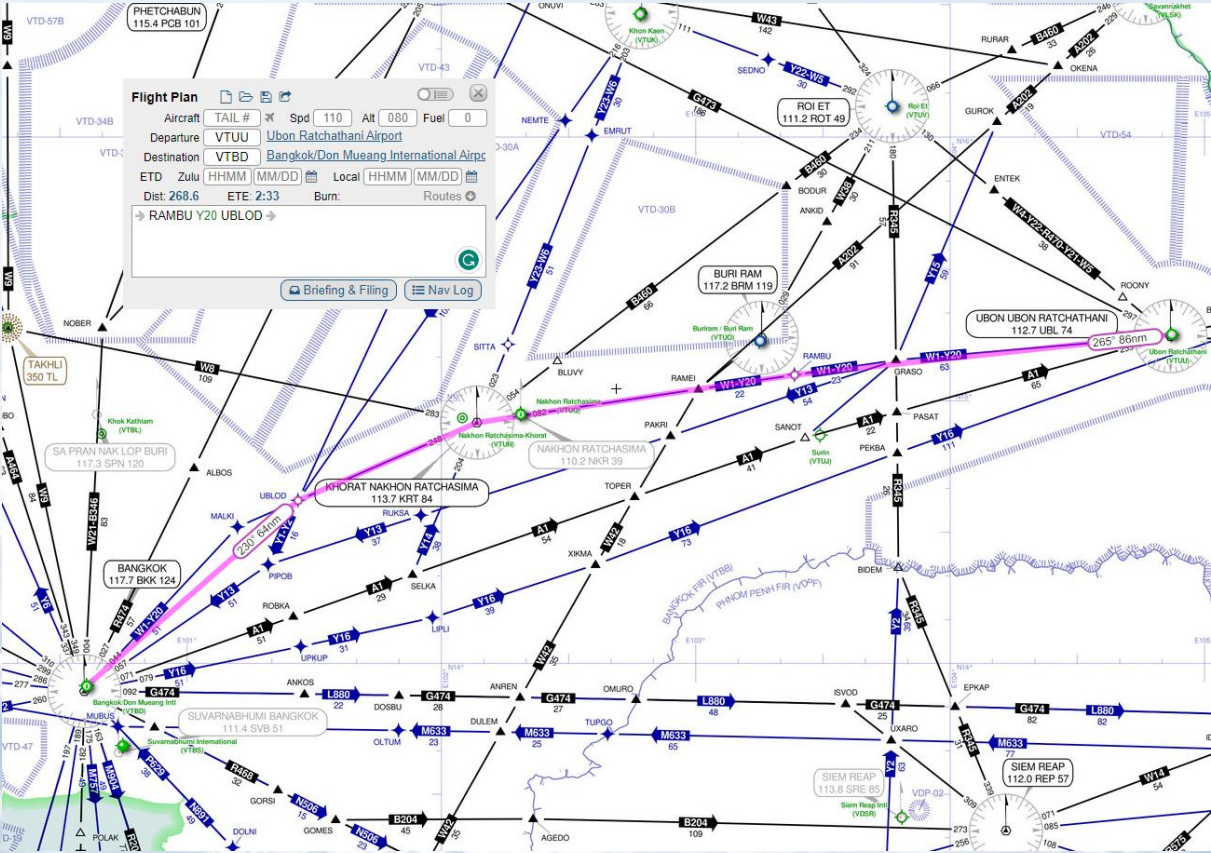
Flight Plan

Aircraft TAIL # Spd 110 Alt 080 Fuel 0

Departure VTUU Ubon Ratchathani Airport

Destination VTBD Bangkok/Don Mueang International Airp

ETD Zulu HHMM MM/DD Local HHMM MM/DD

Dist: 268.6 ETE: 2:33 Burn: Routes

RAMBU Y20 UBLOD

Briefing & Filing Nav Log

PHETCHABUN
115.4 PCB 101

VTD-57B

W9

VTD-43

VTD-34B

VTD-30A

VTD-30B

VTD-54

ONUVI

Khon Kaen (VTUK)

W43
142

RURAR

B460
33

OKENA

A202
26

Savannakhet (VLSK)

SEDNO

Y22-W5
30

ROI ET
111.2 ROT 49

Roi Et (VTUV)

G473

NEMTE

EMRUT

Y23-W6
30

GUROK

A202

ENTEK

W4-Y22-R470-Y21-W5
38

BODUR

B460

ANKID

W38
30

R345

A202

BURI RAM
117.2 BRM 119

Buriram / Buri Ram (VTUO)

RAMBU

Y15
59

ROONY

UBON UBON RATCHATHANI
112.7 UBL 74

Ubon Ratchathani (VTUU)

265° 86nm

W1-Y20
63

GRASO

A1
65

NOBER

TAKHLI
350 TL

W8
109

SITTA

Y23-W6

B460
66

BLUVY

RAMEI

W1-Y20
22

Y13
54

W1-Y20
23

PASAT

Khok Kathiam (VTBL)

SA PRAN NAK LOP BURI
117.3 SPN 120

283

Nakhon Ratchasima (VTUQ)

Nakhon Ratchasima-Khorat (VTUN)

NAKHON RATCHASIMA
110.2 NKR 39

PAKRI

SANOT

Surin (VTUJ)

A1
22

PEKBA

Y16
111

ALBOS

A1
41

R345

TOPER

UBLOD

KHORAT NAKHON RATCHASIMA
113.7 KRT 84

MALKI

RUKSA

W21-B346

230° 64nm

Y13
37

Y14
38

A1
54

W42
18

XIKMA

Y16
73

BANGKOK
117.7 BKK 124

PIPOB

SELKA

R474

W1-Y20

Y13
51

ROBKA

A1
29

Y16
39

BIDEM

BANGKOK FIR (VTBB)

PHNOM PENH FIR (VDPF)

R345

A1
51

LIPLI

Y16
31

UPKUP

W42
35

Y2

Y16
51

ANKOS

ANREN

OMURO

ISVOD

EPKAP

G474

L880
22

DOSBU

G474
28

G474
27

L880
48

G474
25

G474
82

L880
82

Bangkok Don Mueang Intl (VTBD)

SUVARNABHUMI BANGKOK
111.4 SVB 51

MUBUS

DULEM

UXARO

Suvarnabhumi International (VTBS)

OLTUM

M633
23

M633
25

TUPGO

M633
65

M633
23

R345

Y2
63

P628

R468
32

N506

SIEM REAP
113.8 SRE 85

Siem Reap Intl (VDSR)

VDP-02

SIEM REAP
112.0 REP 57

W14
54

GORSI

N891
49

N506
15

B204
45

W42
35

B204
109

M757

M904

DOLNI

GOMES

AGEDO

POLAK

VTD-47

W9
84

A464

Y6
51

E101°

E103°

E105°

N14°

N16°